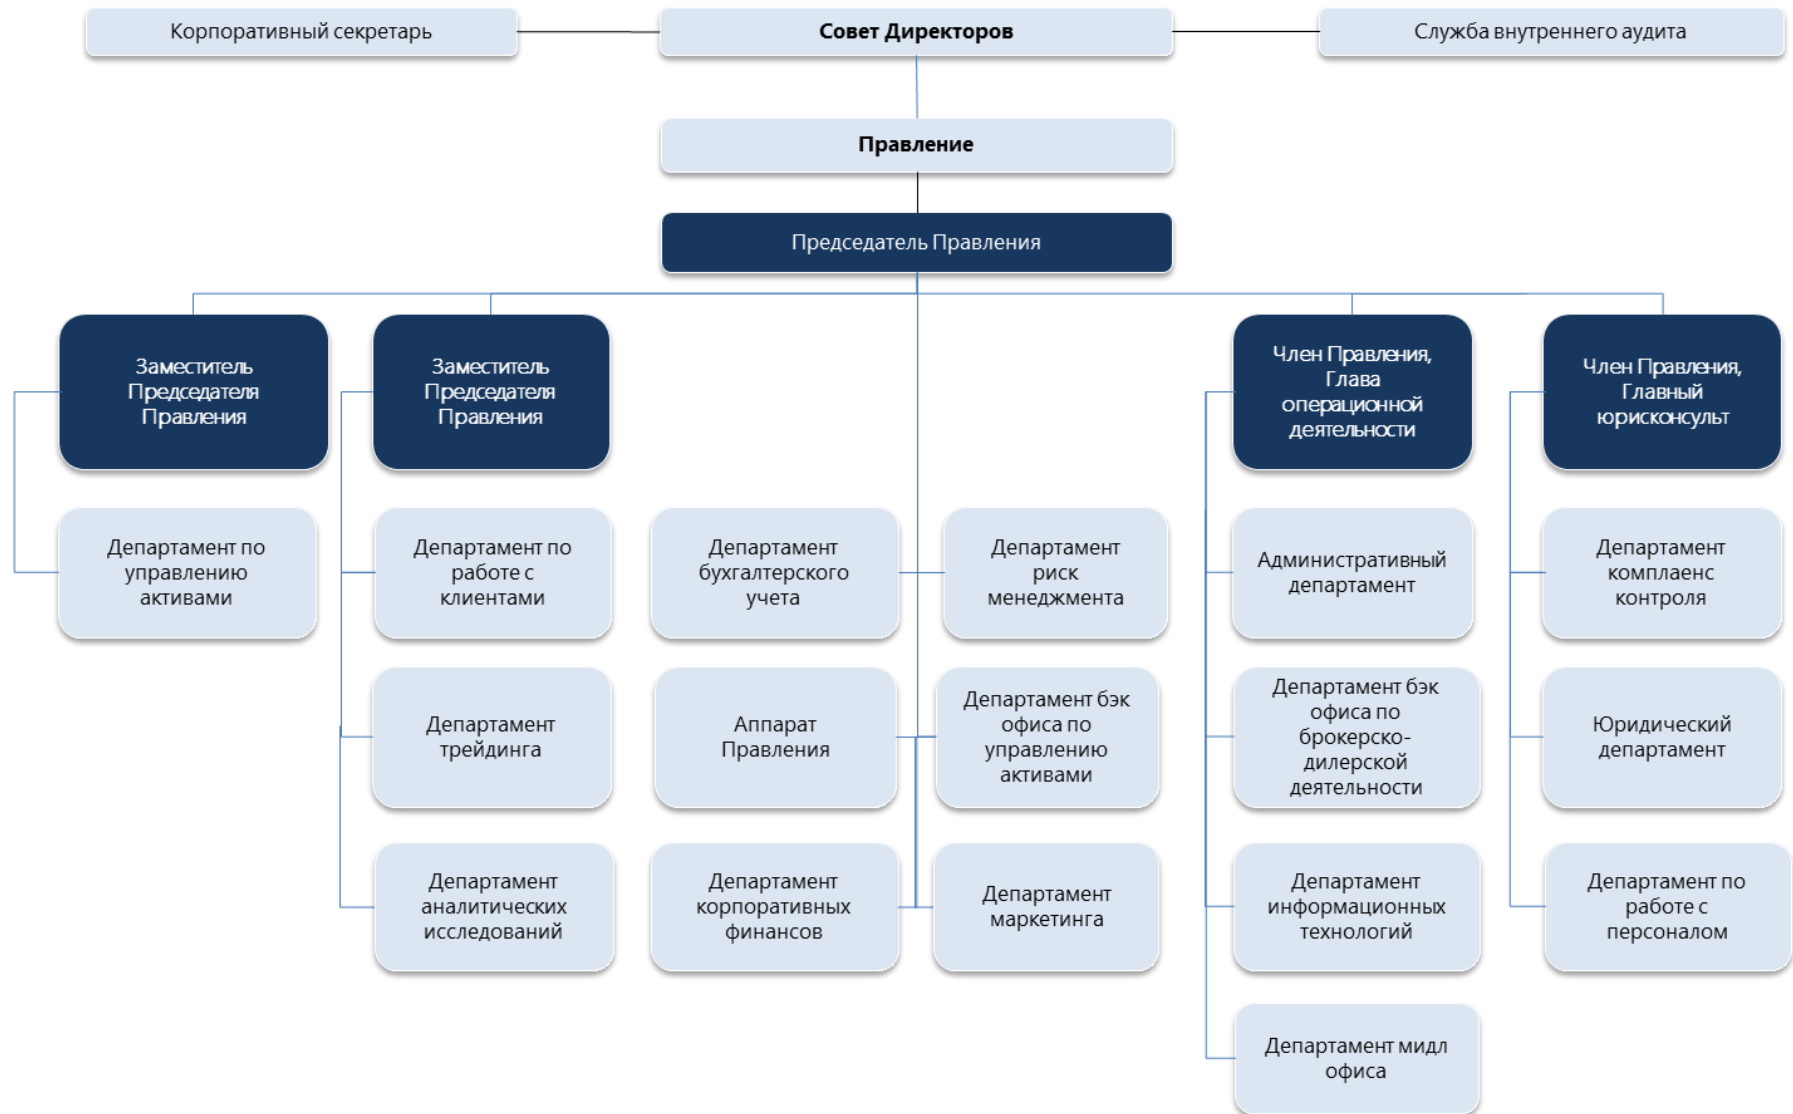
Корпоративный секретарь

Совет Директоров

Служба внутреннего аудита

Правление

Председатель Правления

Заместитель Председателя Правления

Заместитель Председателя Правления

Член Правления, Глава операционной деятельности

Член Правления, Главный юрисконсульт

Департамент по управлению активами

Департамент по работе с клиентами

Департамент бухгалтерского учета

Департамент риск менеджмента

Административный департамент

Департамент комплаенс контроля

Департамент трейдинга

Аппарат Правления

Департамент бэк офиса по управлению активами

Департамент бэк офиса по брокерско-дилерской деятельности

Юридический департамент

Департамент аналитических исследований

Департамент корпоративных финансов

Департамент маркетинга

Департамент информационных технологий

Департамент по работе с персоналом

Департамент мидл офиса